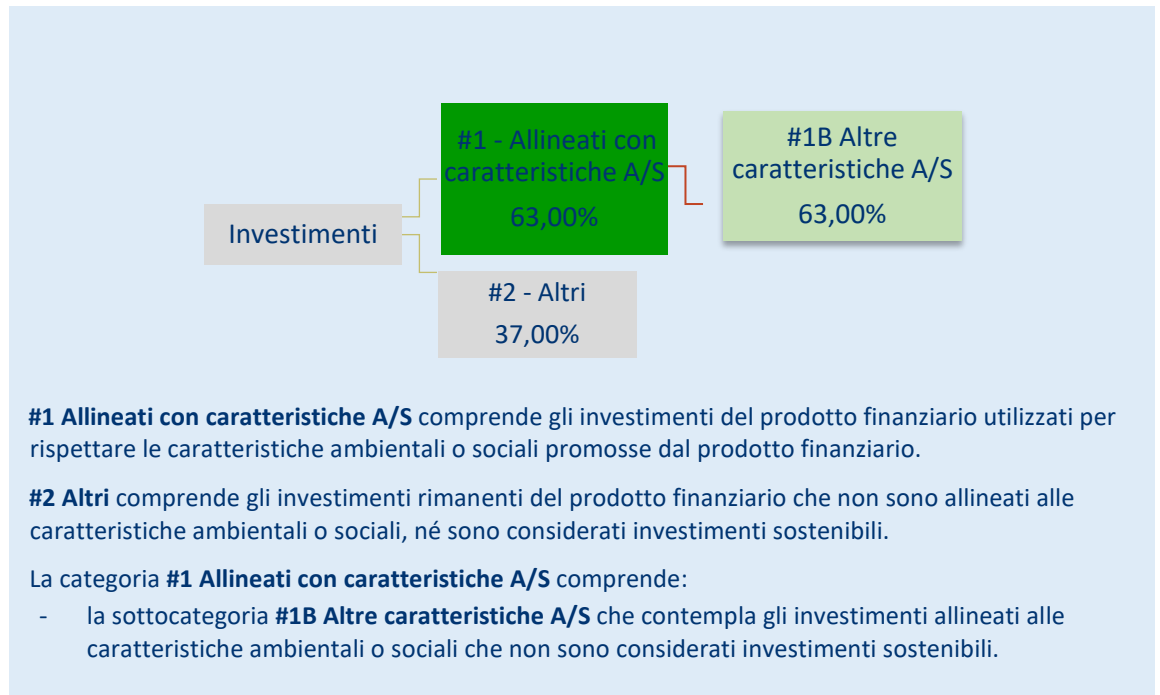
Investimenti

#1 - Allineati con caratteristiche A/S
63,00%

#1B Altre caratteristiche A/S
63,00%

#2 - Altri
37,00%

**#1 Allineati con caratteristiche A/S** comprende gli investimenti del prodotto finanziario utilizzati per rispettare le caratteristiche ambientali o sociali promosse dal prodotto finanziario.

**#2 Altri** comprende gli investimenti rimanenti del prodotto finanziario che non sono allineati alle caratteristiche ambientali o sociali, né sono considerati investimenti sostenibili.

La categoria **#1 Allineati con caratteristiche A/S** comprende:
- la sottocategoria **#1B Altre caratteristiche A/S** che contempla gli investimenti allineati alle caratteristiche ambientali o sociali che non sono considerati investimenti sostenibili.